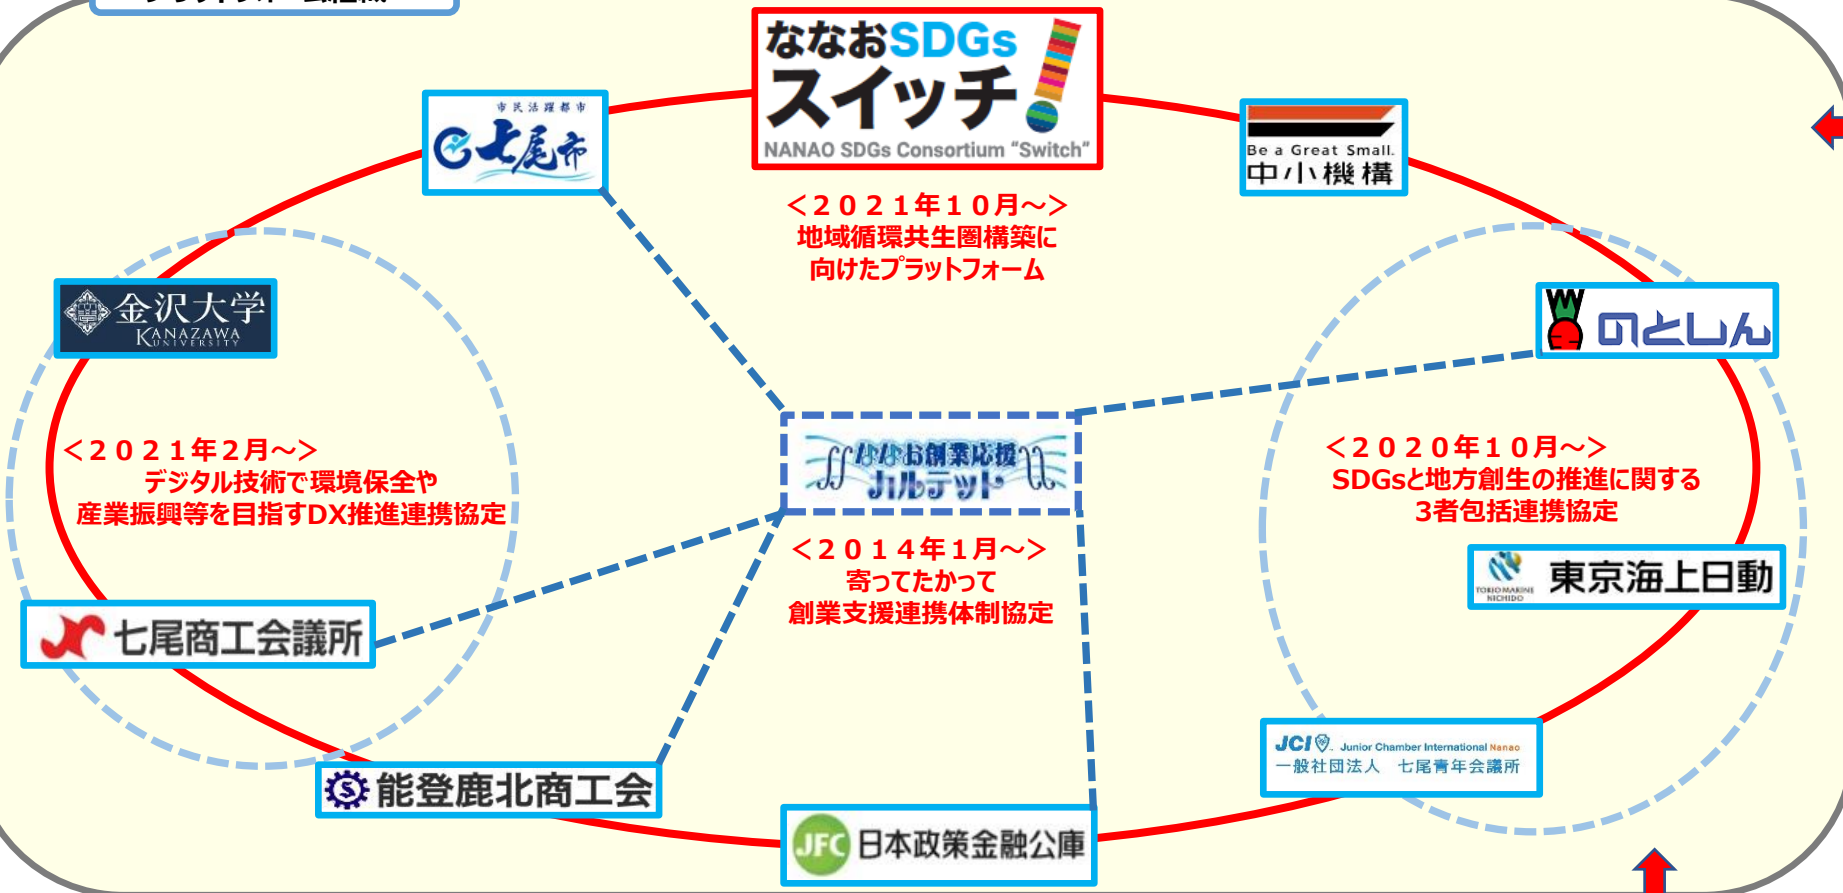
ななおSDGsスイッチ
NANAO SDGs Consortium "Switch"

＜２０２１年１０月～＞
地域循環共生圏構築に向けたプラットフォーム

市民活躍都市
七尾市

Be a Great Small.
中小機構

金沢大学
KANAZAWA UNIVERSITY

のとしん

＜２０２１年２月～＞
デジタル技術で環境保全や産業振興等を目指すDX推進連携協定

ななお創業応援カルテット

＜２０２０年１０月～＞
SDGsと地方創生の推進に関する3者包括連携協定

＜２０１４年１月～＞
寄ってたかって
創業支援連携体制協定

七尾商工会議所

TOKIO MARINE NICHIDO
東京海上日動

能登鹿北商工会

JCI Junior Chamber International Nanao
一般社団法人　七尾青年会議所

JFC 日本政策金融公庫